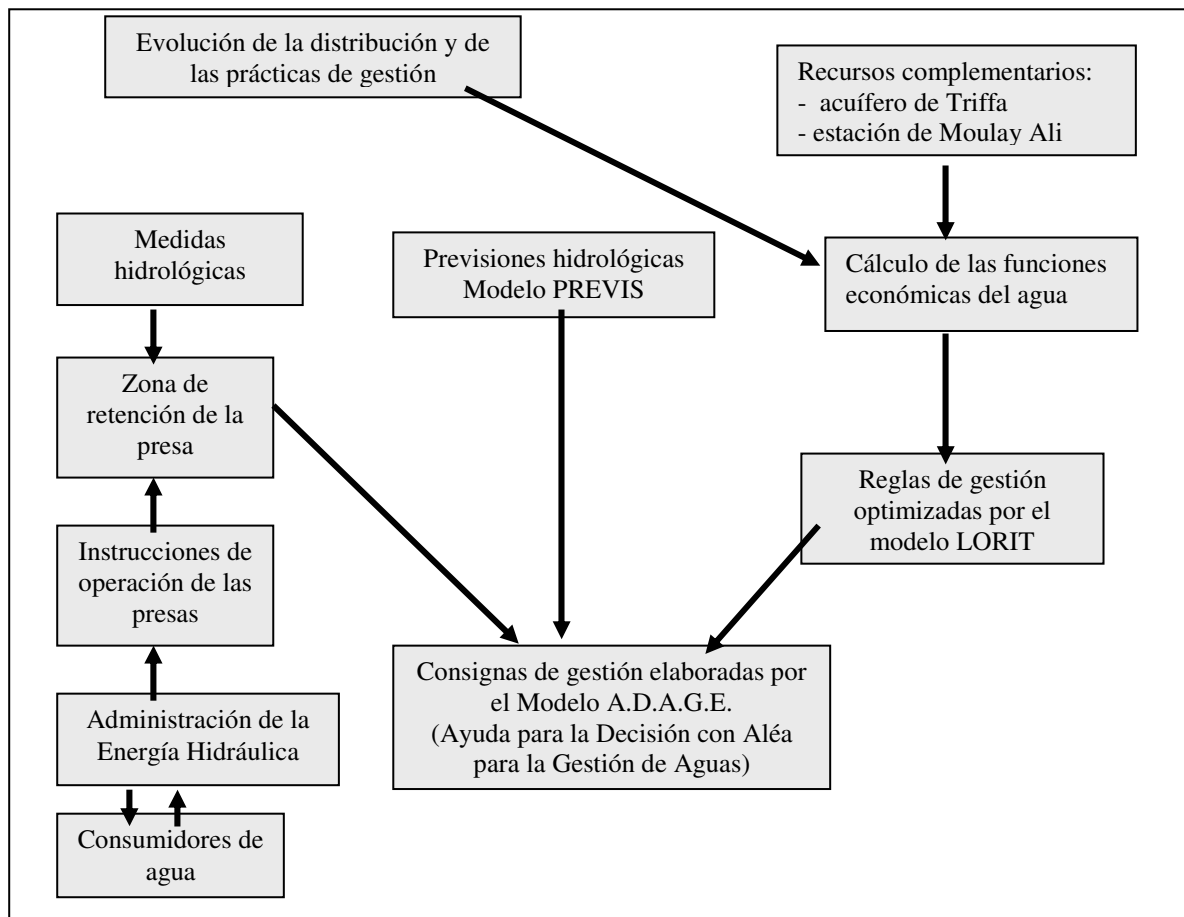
Evolución de la distribución y de las prácticas de gestión

Recursos complementarios:
- acuífero de Triffa
- estación de Moulay Ali

Medidas hidrológicas

Previsiones hidrológicas Modelo PREVIS

Cálculo de las funciones económicas del agua

Zona de retención de la presa

Reglas de gestión optimizadas por el modelo LORIT

Instrucciones de operación de las presas

Consignas de gestión elaboradas por el Modelo A.D.A.G.E. (Ayuda para la Decisión con Aléa para la Gestión de Aguas)

Administración de la Energía Hidráulica

Consumidores de agua